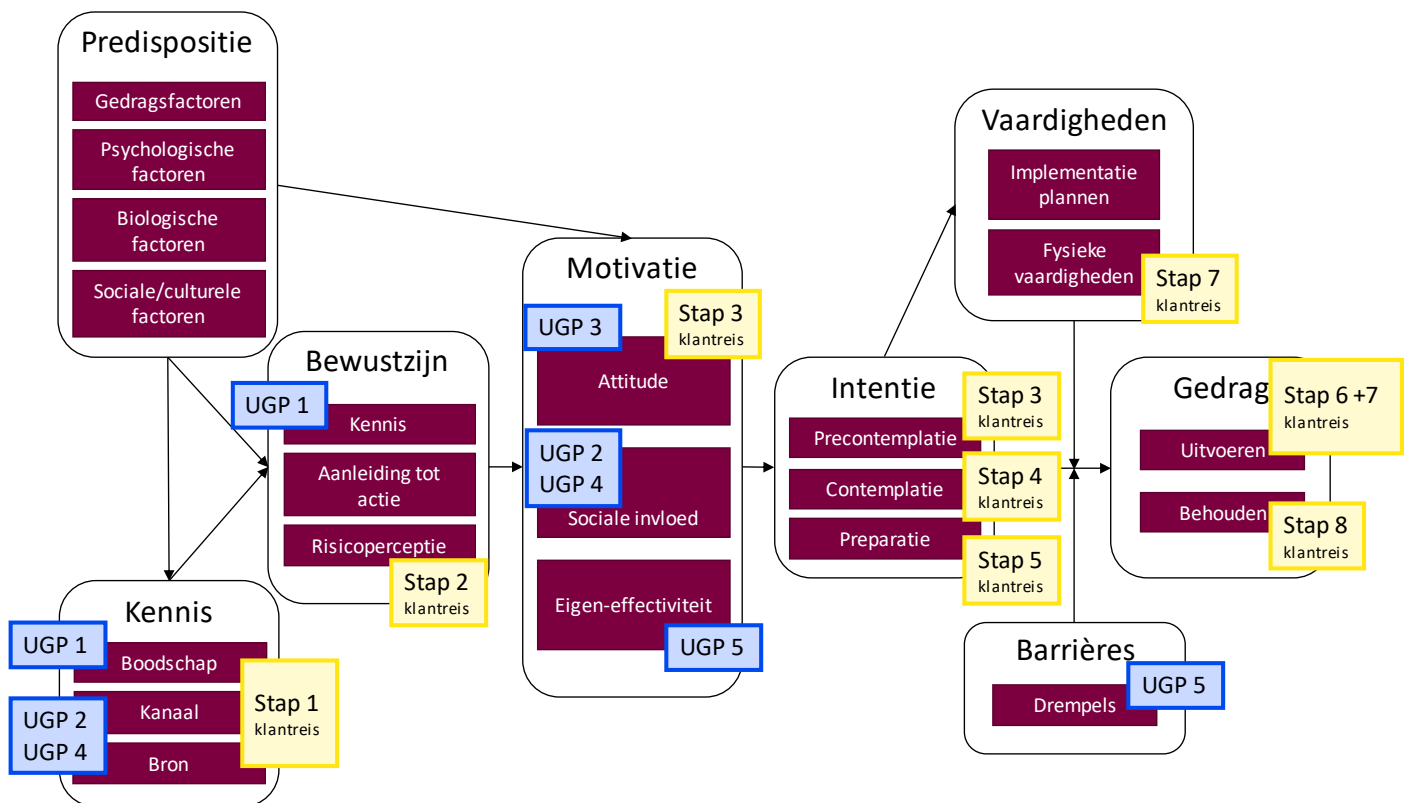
Predispositie
Gedragsfactoren
Psychologische factoren
Biologische factoren
Sociale/culturele factoren

Bewustzijn
UGP 1
Kennis
Aanleiding tot actie
Risicoperceptie
Stap 2 klantreis

Kennis
UGP 1
Boodschap
UGP 2
UGP 4
Kanaal
Bron
Stap 1 klantreis

Motivatie
UGP 3
Stap 3 klantreis
Attitude
UGP 2
UGP 4
Sociale invloed
Eigen-effectiviteit
UGP 5

Intentie
Stap 3 klantreis
Precontemplatie
Contemplatie
Stap 4 klantreis
Preparatie
Stap 5 klantreis

Vaardigheden
Implementatie plannen
Fysieke vaardigheden
Stap 7 klantreis

Gedrag
Stap 6 +7 klantreis
Uitvoeren
Behouden
Stap 8 klantreis

Barrières
Drempels
UGP 5